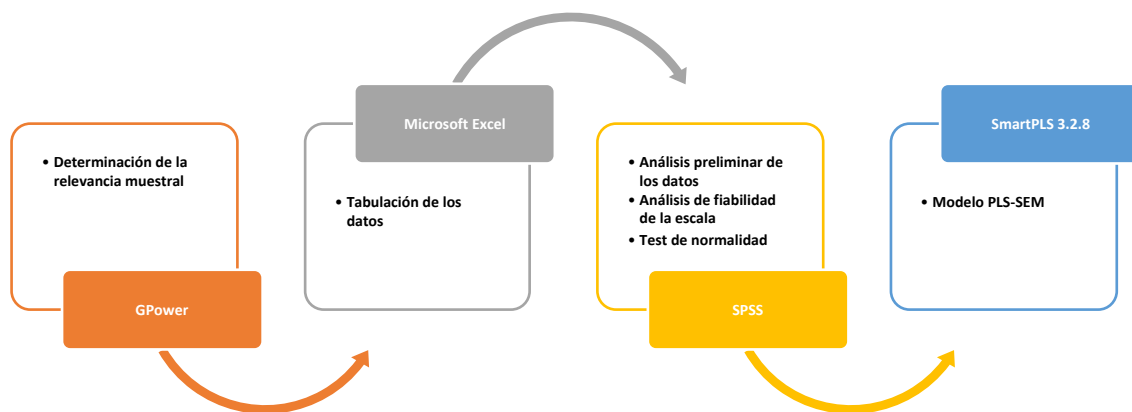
• Determinación de la relevancia muestral

GPower

Microsoft Excel

• Tabulación de los datos

• Análisis preliminar de los datos
• Análisis de fiabilidad de la escala
• Test de normalidad

SPSS

SmartPLS 3.2.8

• Modelo PLS-SEM